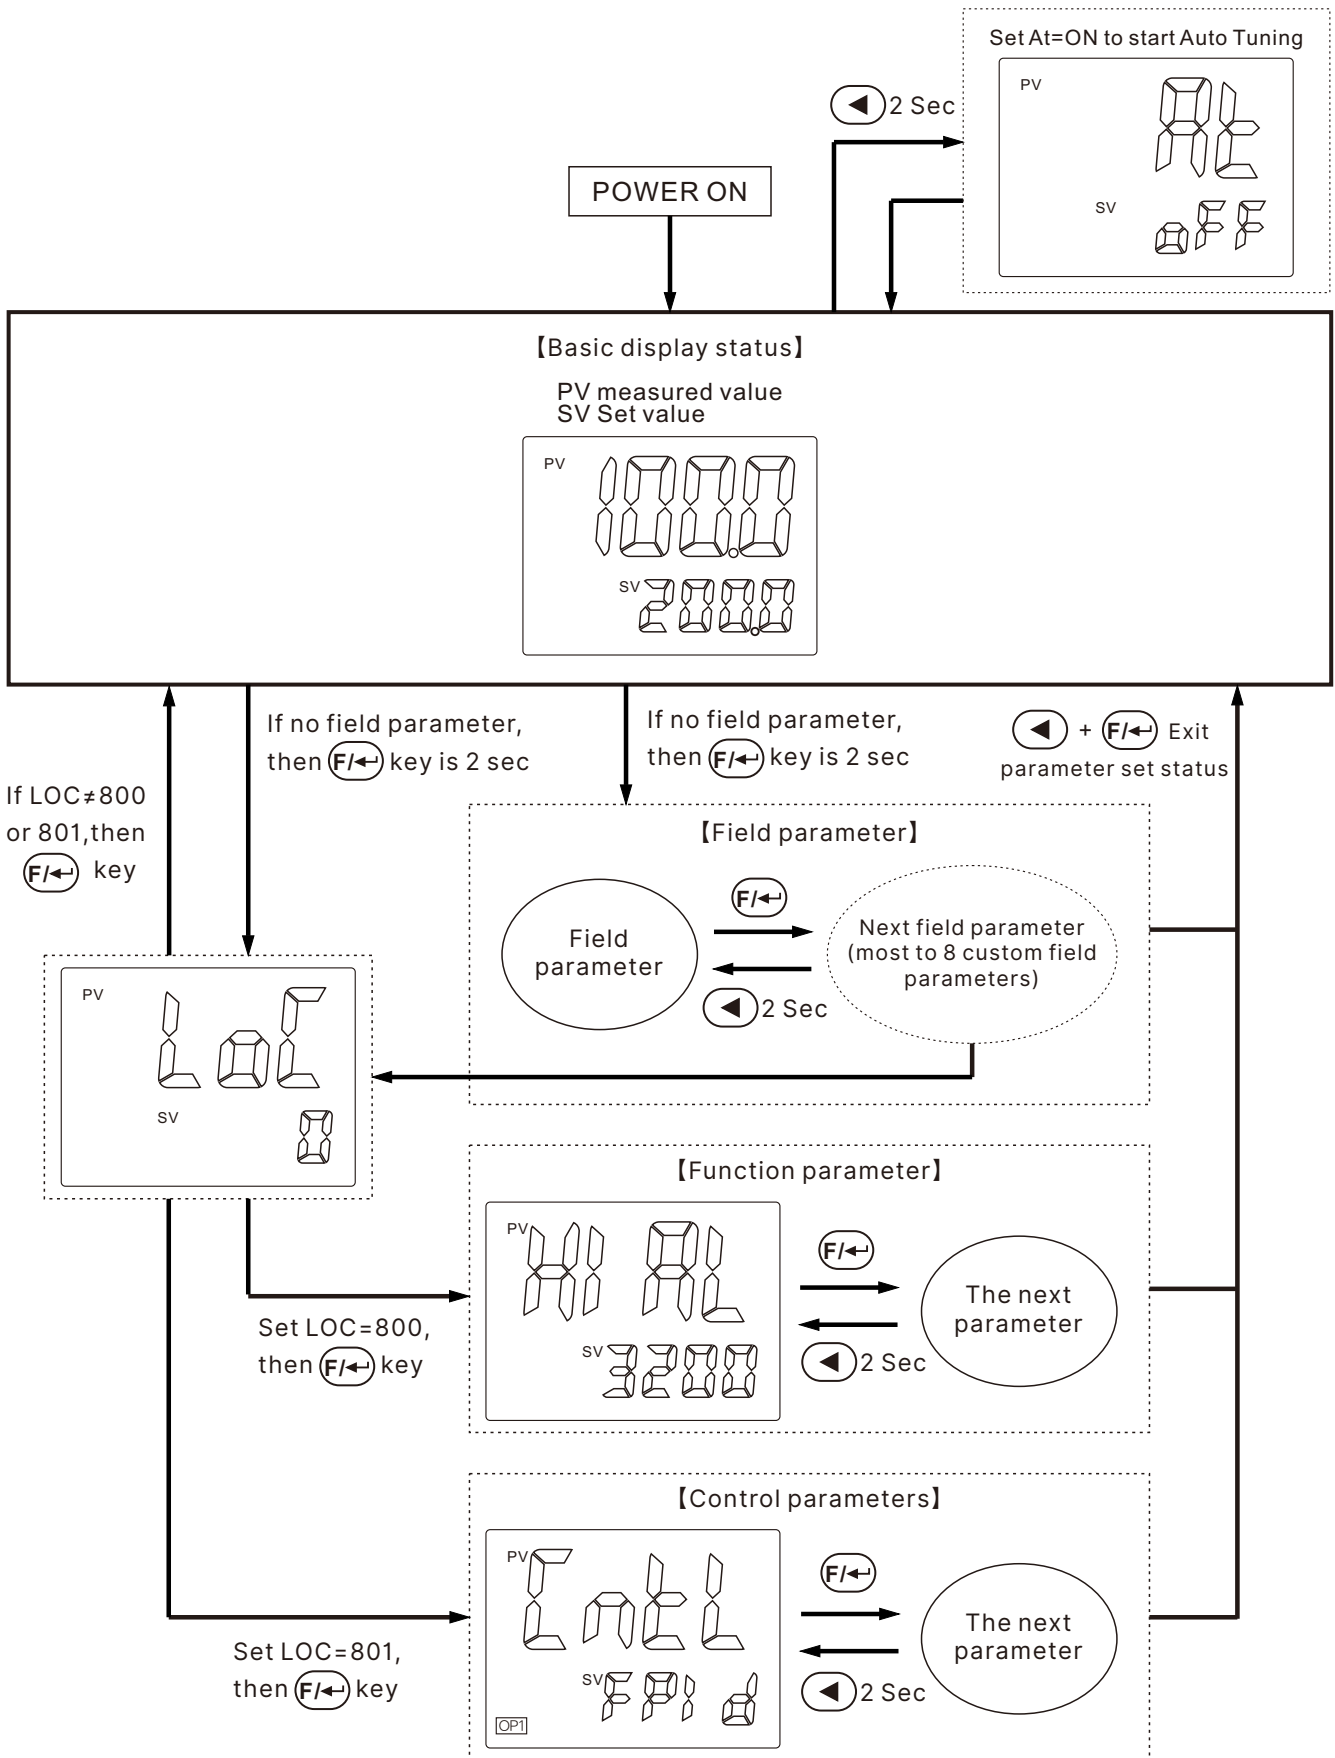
Set At=ON to start Auto Tuning

PV At

SV oFF

◀ 2 Sec

POWER ON

【Basic display status】

PV measured value
SV Set value

PV 100.0

SV 200.0

If no field parameter, then F/↵ key is 2 sec

If no field parameter, then F/↵ key is 2 sec

◀ + F/↵ Exit parameter set status

If LOC≠800 or 801,then F/↵ key

【Field parameter】

Field parameter

F/↵

Next field parameter (most to 8 custom field parameters)

◀ 2 Sec

PV LoC

SV 0

【Function parameter】

PV HIAL

SV 3200

F/↵

The next parameter

◀ 2 Sec

Set LOC=800, then F/↵ key

【Control parameters】

PV CntL

SV FPid

OP1

F/↵

The next parameter

◀ 2 Sec

Set LOC=801, then F/↵ key